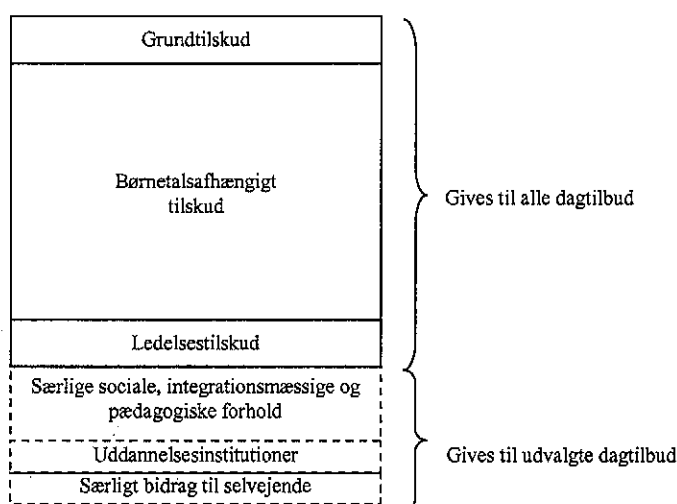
Grundtilskud

Børnetalsafhængigt tilskud

Ledelsestilskud

Gives til alle dagtilbud

Særlige sociale, integrationsmæssige og pædagogiske forhold

Uddannelsesinstitutioner

Særligt bidrag til selvejende

Gives til udvalgte dagtilbud